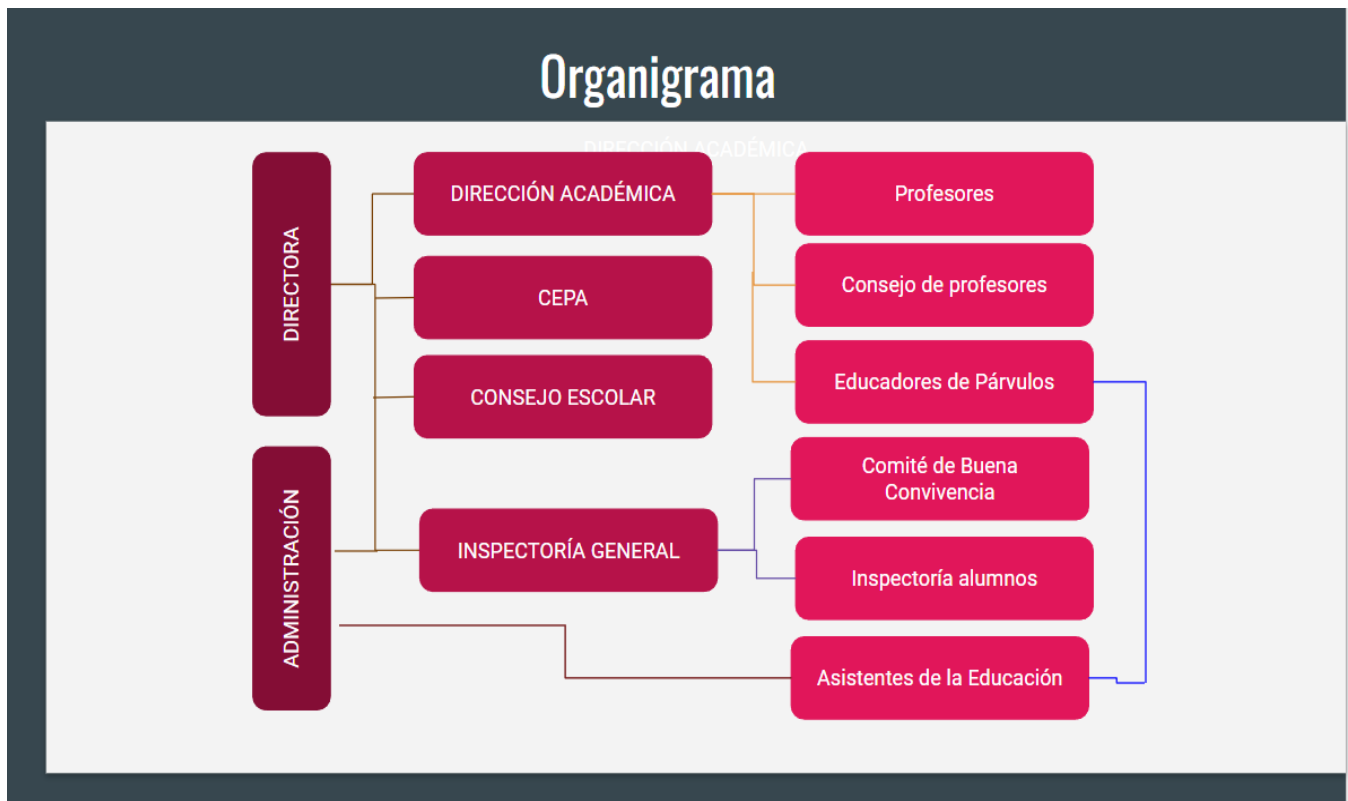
Organigrama

DIRECCIÓN ACADÉMICA

DIRECTORA

ADMINISTRACIÓN

DIRECCIÓN ACADÉMICA

CEPA

CONSEJO ESCOLAR

INSPECTORÍA GENERAL

Profesores

Consejo de profesores

Educadores de Párvulos

Comité de Buena Convivencia

Inspectoría alumnos

Asistentes de la Educación